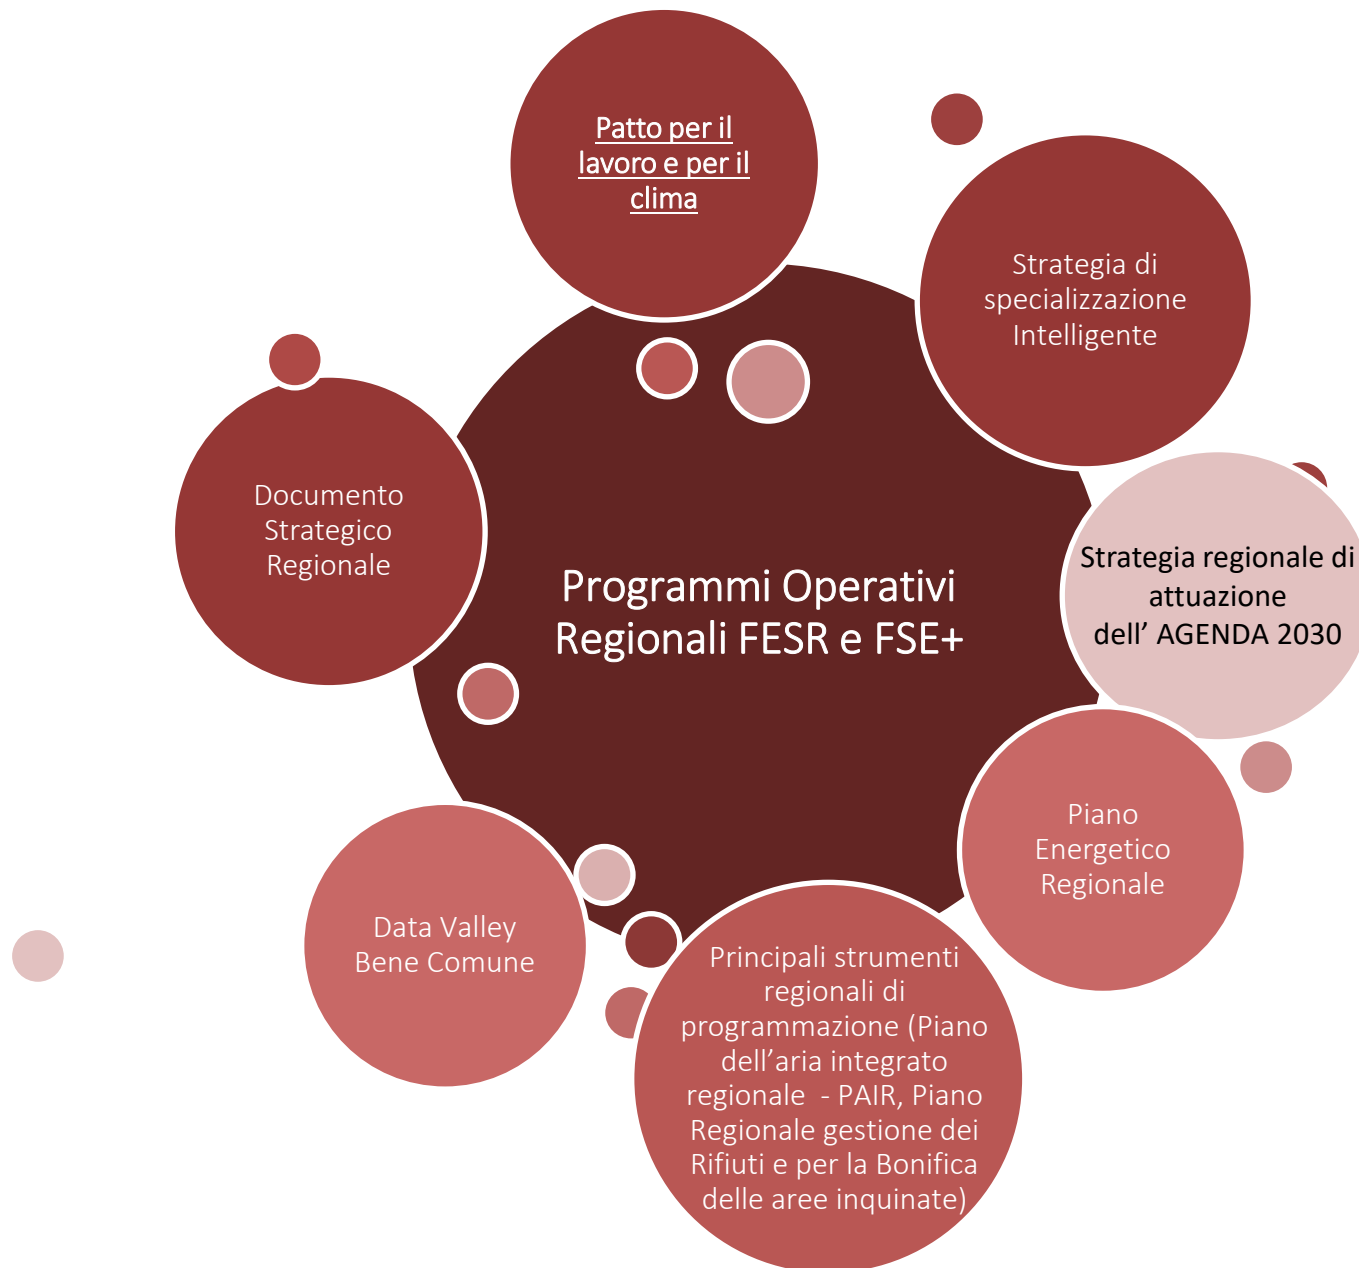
Patto per il lavoro e per il clima

Strategia di specializzazione Intelligente

Documento Strategico Regionale

Programmi Operativi Regionali FESR e FSE+

Strategia regionale di attuazione dell’ AGENDA 2030

Piano Energetico Regionale

Data Valley Bene Comune

Principali strumenti regionali di programmazione (Piano dell’aria integrato regionale - PAIR, Piano Regionale gestione dei Rifiuti e per la Bonifica delle aree inquinate)